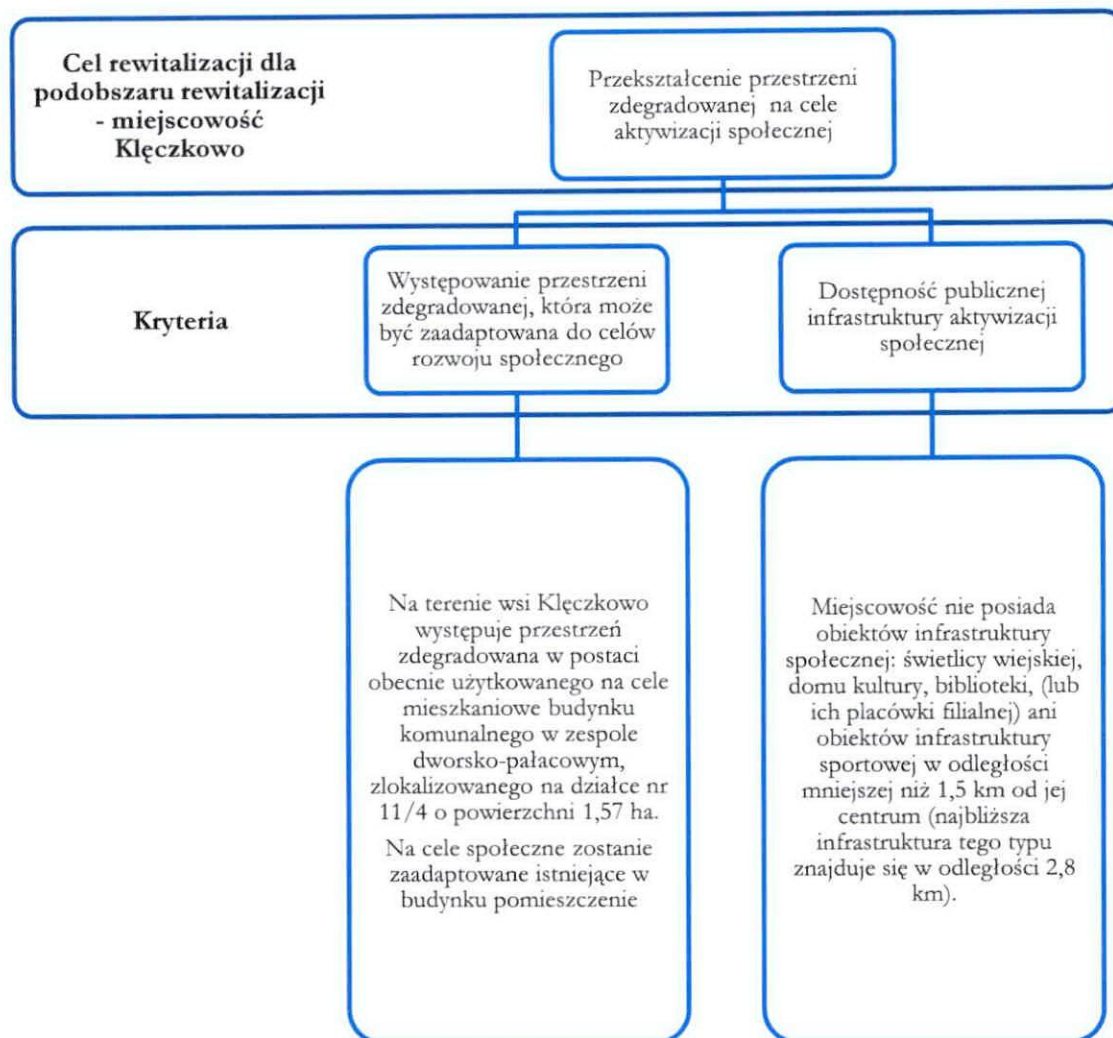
Cel rewitalizacji dla podobszaru rewitalizacji - miejscowość Klęczkowo

Przekształcenie przestrzeni zdegradowanej na cele aktywizacji społecznej

Kryteria

Występowanie przestrzeni zdegradowanej, która może być zaadaptowana do celów rozwoju społecznego

Dostępność publicznej infrastruktury aktywizacji społecznej

Na terenie wsi Klęczkowo występuje przestrzeń zdegradowana w postaci obecnie użytkowanego na cele mieszkaniowe budynku komunalnego w zespole dworsko-pałacowym, zlokalizowanego na działce nr 11/4 o powierzchni 1,57 ha.

Na cele społeczne zostanie zaadaptowane istniejące w budynku pomieszczenie

Miejscowość nie posiada obiektów infrastruktury społecznej: świetlicy wiejskiej, domu kultury, biblioteki, (lub ich placówki filialnej) ani obiektów infrastruktury sportowej w odległości mniejszej niż 1,5 km od jej centrum (najbliższa infrastruktura tego typu znajduje się w odległości 2,8 km).